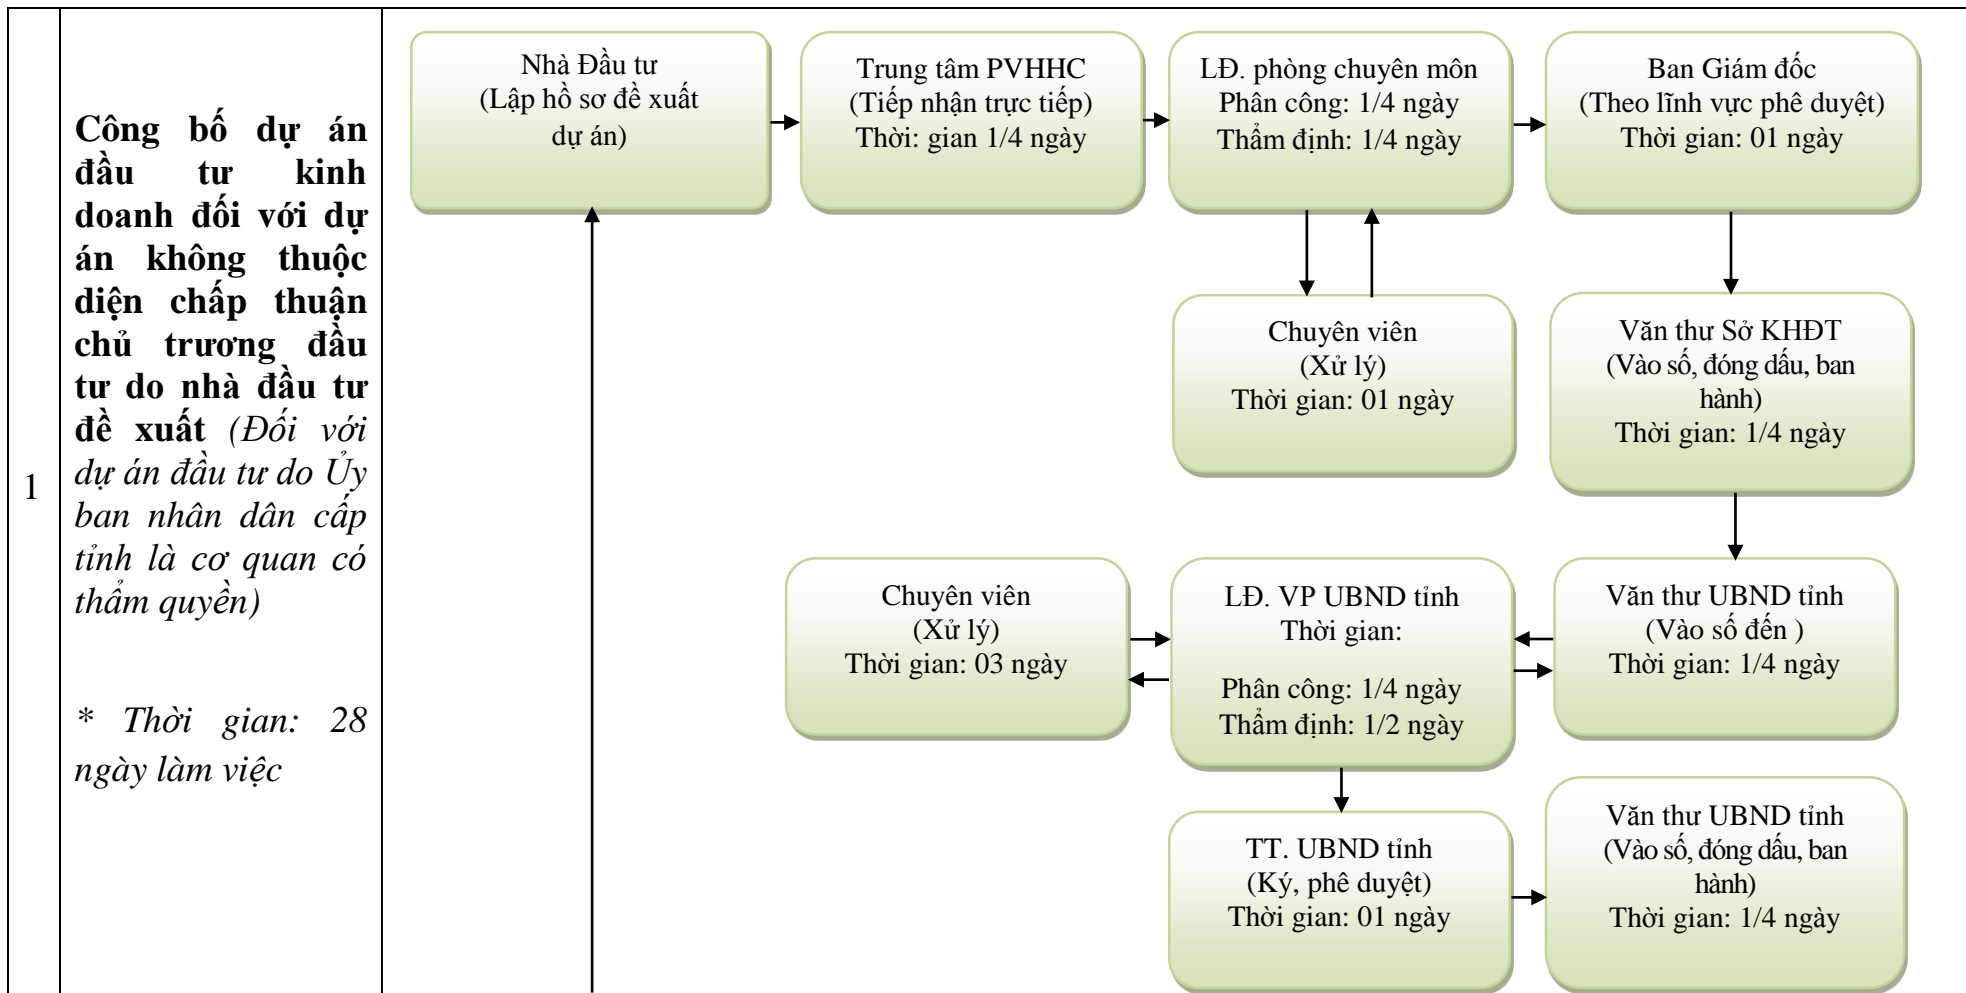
| 1 | **Công bố dự án đầu tư kinh doanh đối với dự án không thuộc diện chấp thuận chủ trương đầu tư do nhà đầu tư đề xuất** *(Đối với dự án đầu tư do Ủy ban nhân dân cấp tỉnh là cơ quan có thẩm quyền)*<br><br>*\* Thời gian: 28 ngày làm việc* | Nhà Đầu tư (Lập hồ sơ đề xuất dự án)<br>Trung tâm PVHHC (Tiếp nhận trực tiếp) Thời gian 1/4 ngày<br>LĐ. phòng chuyên môn Phân công: 1/4 ngày Thẩm định: 1/4 ngày<br>Ban Giám đốc (Theo lĩnh vực phê duyệt) Thời gian: 01 ngày<br>Chuyên viên (Xử lý) Thời gian: 01 ngày<br>Văn thư Sở KHĐT (Vào số, đóng dấu, ban hành) Thời gian: 1/4 ngày<br>Chuyên viên (Xử lý) Thời gian: 03 ngày<br>LĐ. VP UBND tỉnh Thời gian: Phân công: 1/4 ngày Thẩm định: 1/2 ngày<br>Văn thư UBND tỉnh (Vào số đến ) Thời gian: 1/4 ngày<br>TT. UBND tỉnh (Ký, phê duyệt) Thời gian: 01 ngày<br>Văn thư UBND tỉnh (Vào số, đóng dấu, ban hành) Thời gian: 1/4 ngày |
|---|---|---|